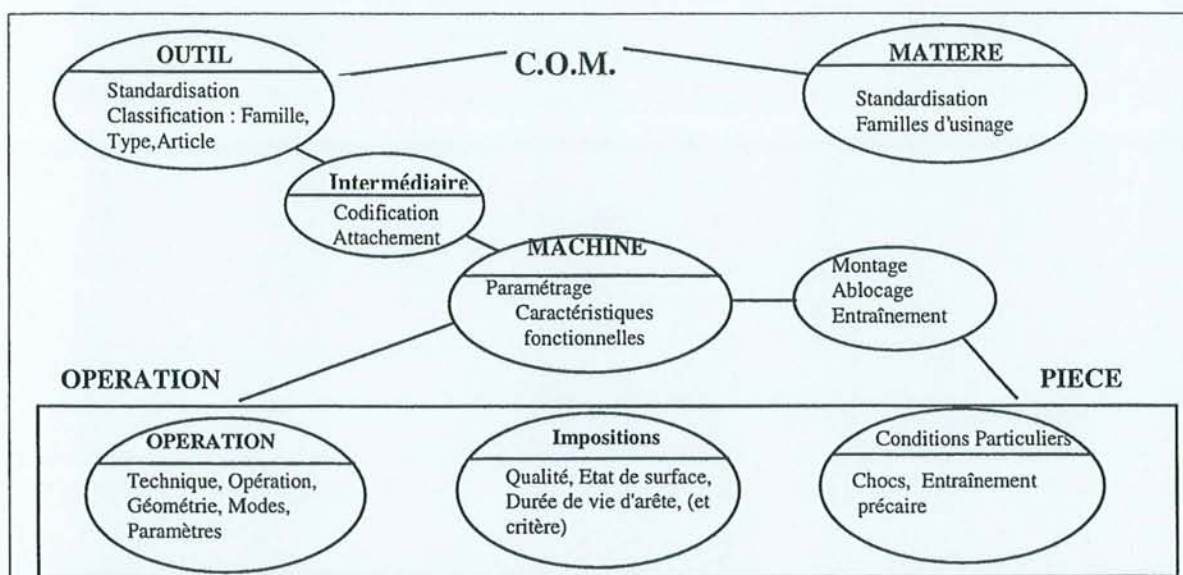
OUTIL
Standardisation
Classification : Famille, Type,Article

C.O.M.

MATIERE
Standardisation
Familles d'usinage

Intermédiaire
Codification
Attachement

MACHINE
Paramétrage
Caractéristiques fonctionnelles

Montage
Ablocage
Entraînement

OPERATION

PIECE

OPERATION
Technique, Opération, Géométrie, Modes, Paramètres

Impositions
Qualité, Etat de surface, Durée de vie d'arête, (et critère)

Conditions Particuliers
Chocs, Entraînement précaire